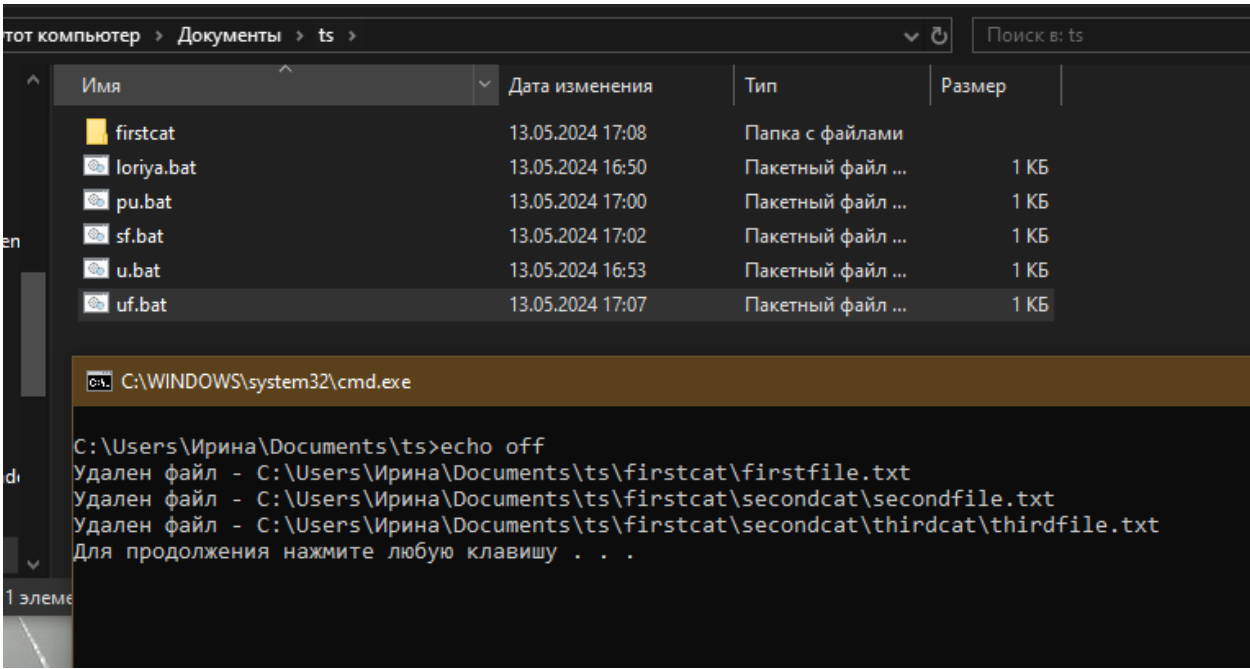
тот компьютер > Документы > ts >

Поиск в: ts

| Имя | Дата изменения | Тип | Размер |
|---|---|---|---|
| firstcat | 13.05.2024 17:08 | Папка с файлами | |
| loriya.bat | 13.05.2024 16:50 | Пакетный файл ... | 1 КБ |
| pu.bat | 13.05.2024 17:00 | Пакетный файл ... | 1 КБ |
| sf.bat | 13.05.2024 17:02 | Пакетный файл ... | 1 КБ |
| u.bat | 13.05.2024 16:53 | Пакетный файл ... | 1 КБ |
| uf.bat | 13.05.2024 17:07 | Пакетный файл ... | 1 КБ |

en

d

1 элеме

C:\WINDOWS\system32\cmd.exe

C:\Users\Ирина\Documents\ts>echo off
Удален файл - C:\Users\Ирина\Documents\ts\firstcat\firstfile.txt
Удален файл - C:\Users\Ирина\Documents\ts\firstcat\secondcat\secondfile.txt
Удален файл - C:\Users\Ирина\Documents\ts\firstcat\secondcat\thirdcat\thirdfile.txt
Для продолжения нажмите любую клавишу . . .